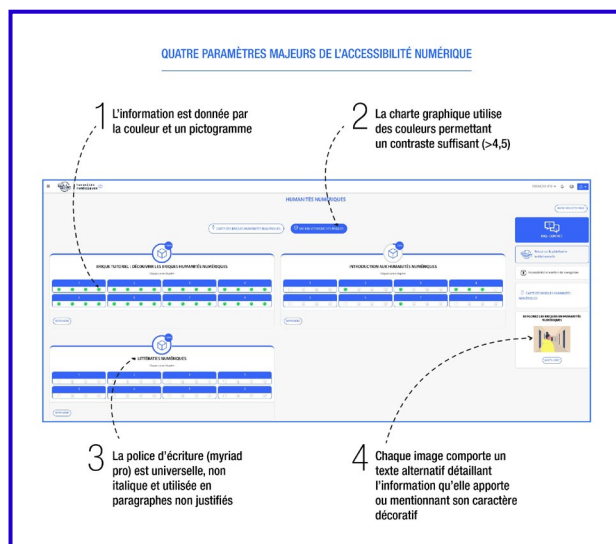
QUATRE PARAMÈTRES MAJEURS DE L'ACCESSIBILITÉ NUMÉRIQUE

1
L'information est donnée par la couleur et un pictogramme

2
La charte graphique utilise des couleurs permettant un contraste suffisant (>4,5)

HUMANITÉS NUMÉRIQUES

BRIQUE TUTORIEL : DÉCOUVRIR LES BRIQUES HUMANITÉS NUMÉRIQUES

INTRODUCTION AUX HUMANITÉS NUMÉRIQUES

LITTÉRATIES NUMÉRIQUES

3
La police d'écriture (myriad pro) est universelle, non italique et utilisée en paragraphes non justifiés

4
Chaque image comporte un texte alternatif détaillant l'information qu'elle apporte ou mentionnant son caractère décoratif